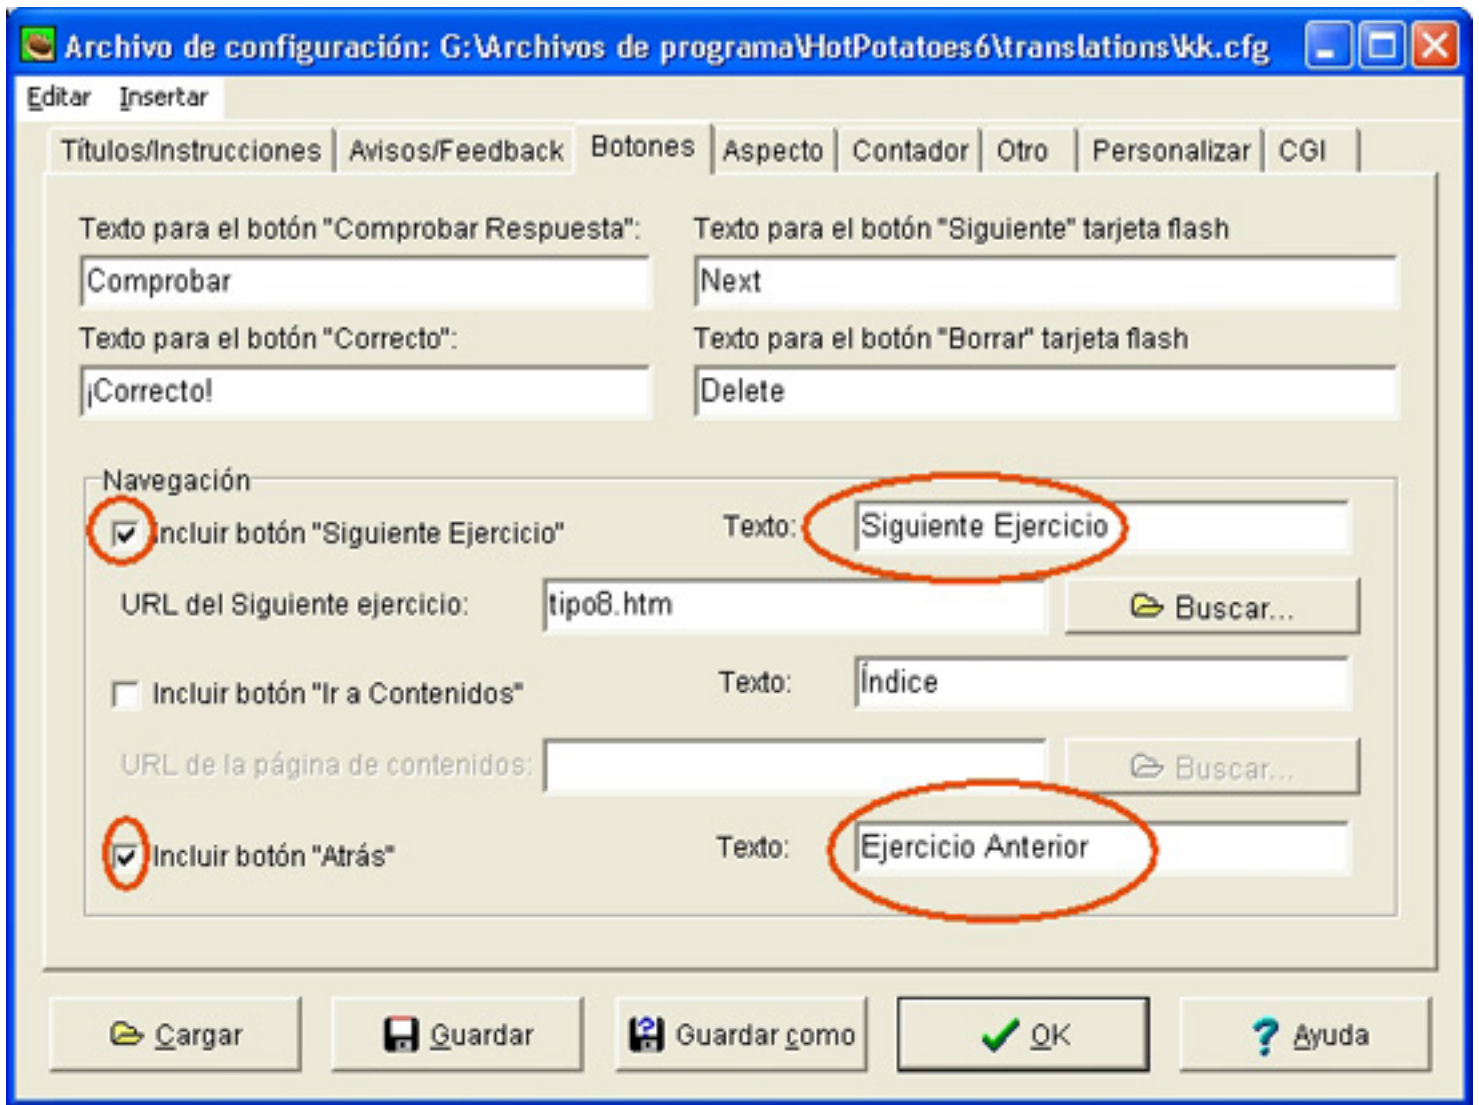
Archivo de configuración: G:\Archivos de programa\HotPotatoes6\translations\kk.cfg

Editar Insertar

Títulos/Instrucciones | Avisos/Feedback | Botones | Aspecto | Contador | Otro | Personalizar | CGI

Texto para el botón "Comprobar Respuesta":
Comprobar

Texto para el botón "Siguiente" tarjeta flash
Next

Texto para el botón "Correcto":
¡Correcto!

Texto para el botón "Borrar" tarjeta flash
Delete

Navegación

Incluir botón "Siguiente Ejercicio"
Texto: Siguiente Ejercicio
URL del Siguiente ejercicio: tipo8.htm
Buscar...

Incluir botón "Ir a Contenidos"
Texto: Índice
URL de la página de contenidos:
Buscar...

Incluir botón "Atrás"
Texto: Ejercicio Anterior

Cargar
Guardar
Guardar como
OK
Ayuda